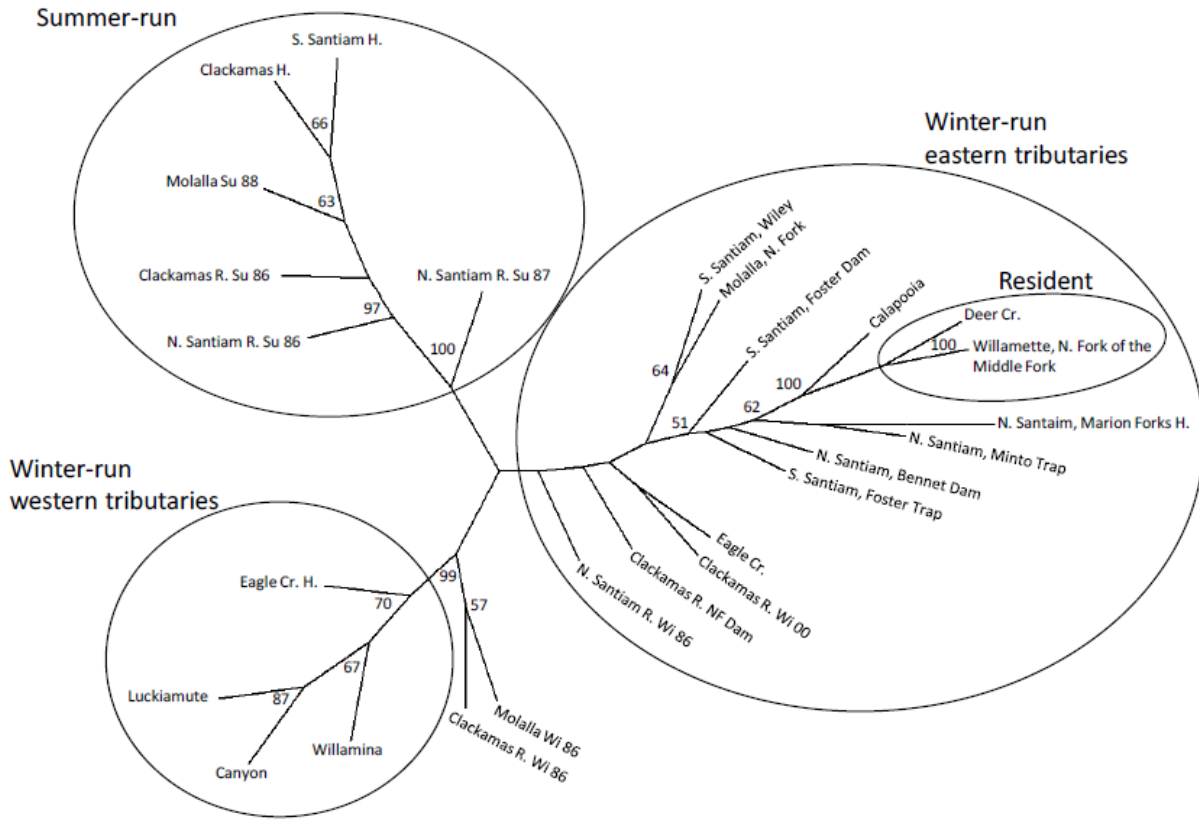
Summer-run

S. Santiam H.

Clackamas H.

66

Molalla Su 88

63

Clackamas R. Su 86

N. Santiam R. Su 87

97

N. Santiam R. Su 86

100

Winter-run
eastern tributaries

S. Santiam, Wiley

Molalla, N. Fork

S. Santiam, Foster Dam

Resident

Calapooia

Deer Cr.

100

Willamette, N. Fork of the Middle Fork

100

64

62

51

N. Santaim, Marion Forks H.

N. Santiam, Minto Trap

N. Santiam, Bennet Dam

S. Santiam, Foster Trap

Winter-run
western tributaries

Eagle Cr.

Clackamas R. Wi 00

Clackamas R. NF Dam

N. Santiam R. Wi 86

Eagle Cr. H.

99

70

57

67

Luckiamute

87

Willamina

Canyon

Molalla Wi 86

Clackamas R. Wi 86